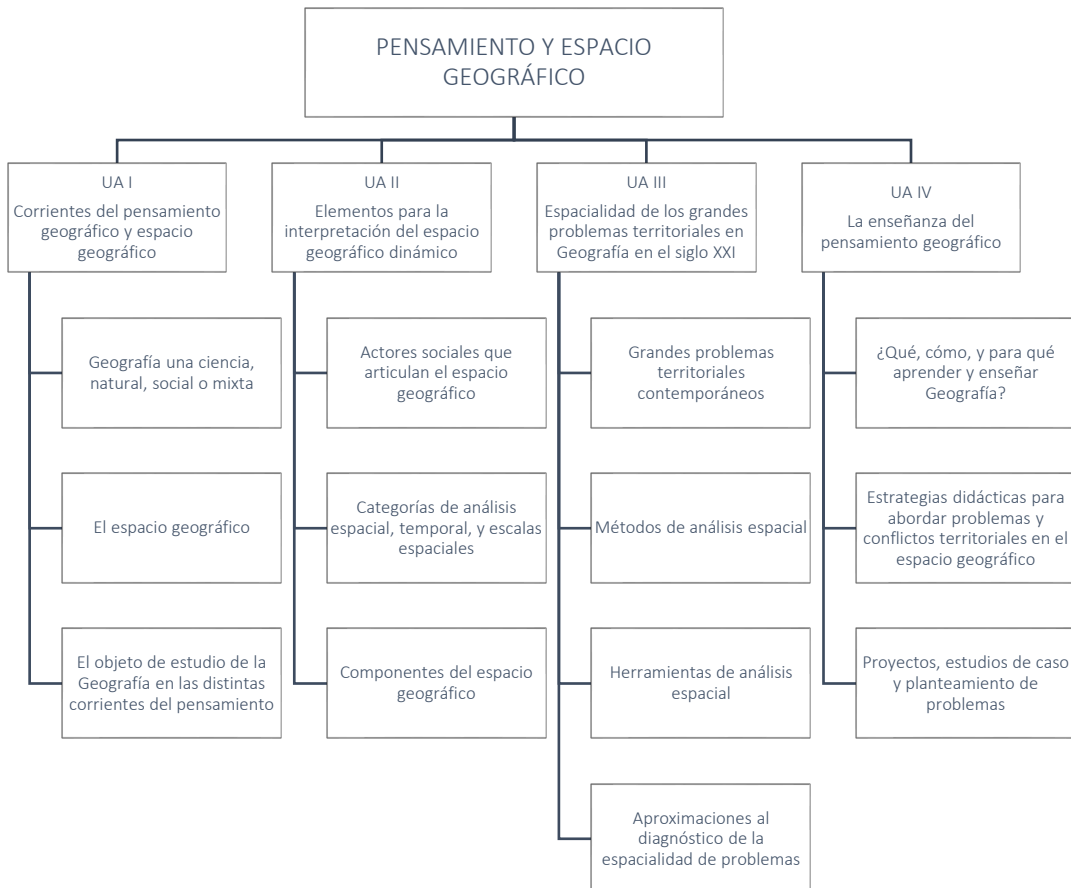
PENSAMIENTO Y ESPACIO GEOGRÁFICO

UA I
Corrientes del pensamiento geográfico y espacio geográfico

Geografía una ciencia, natural, social o mixta

El espacio geográfico

El objeto de estudio de la Geografía en las distintas corrientes del pensamiento

UA II
Elementos para la interpretación del espacio geográfico dinámico

Actores sociales que articulan el espacio geográfico

Categorías de análisis espacial, temporal, y escalas espaciales

Componentes del espacio geográfico

UA III
Espacialidad de los grandes problemas territoriales en Geografía en el siglo XXI

Grandes problemas territoriales contemporáneos

Métodos de análisis espacial

Herramientas de análisis espacial

Aproximaciones al diagnóstico de la espacialidad de problemas

UA IV
La enseñanza del pensamiento geográfico

¿Qué, cómo, y para qué aprender y enseñar Geografía?

Estrategias didácticas para abordar problemas y conflictos territoriales en el espacio geográfico

Proyectos, estudios de caso y planteamiento de problemas